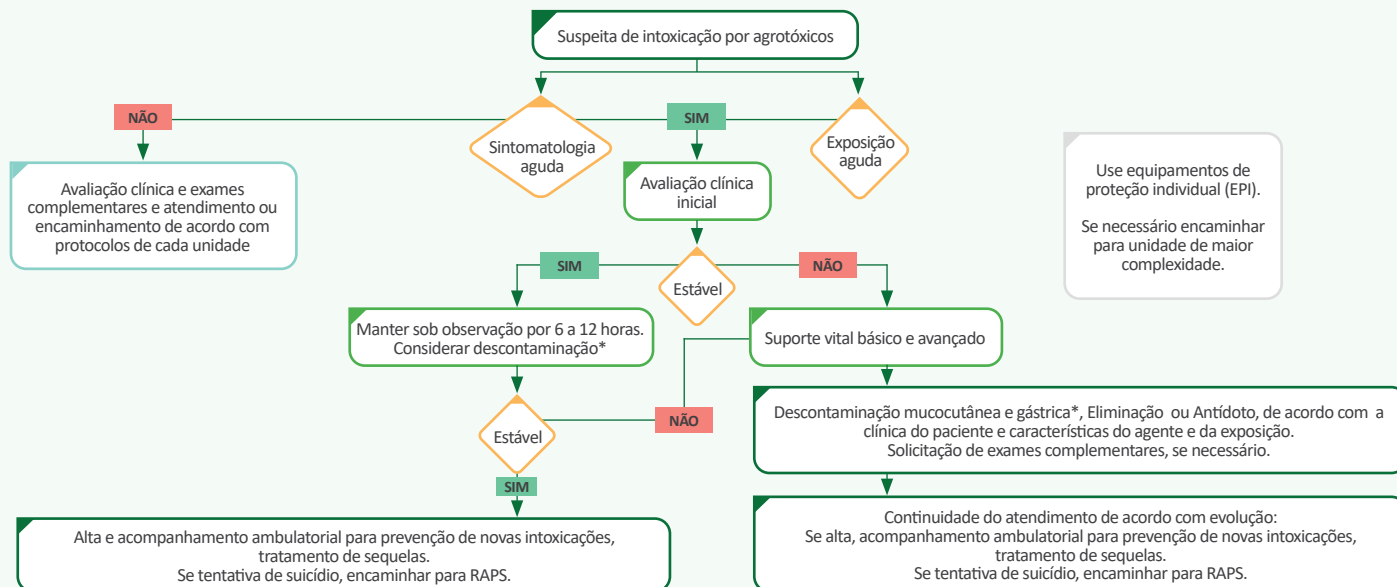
Suspeita de intoxicação por agrotóxicos

NÃO

SIM

Sintomatologia aguda

Exposição aguda

Avaliação clínica e exames complementares e atendimento ou encaminhamento de acordo com protocolos de cada unidade

Avaliação clínica inicial

Use equipamentos de proteção individual (EPI).

Se necessário encaminhar para unidade de maior complexidade.

SIM

Estável

NÃO

Manter sob observação por 6 a 12 horas. Considerar descontaminação*

Suporte vital básico e avançado

NÃO

Estável

Descontaminação mucocutânea e gástrica*, Eliminação ou Antídoto, de acordo com a clínica do paciente e características do agente e da exposição. Solicitação de exames complementares, se necessário.

SIM

Alta e acompanhamento ambulatorial para prevenção de novas intoxicações, tratamento de sequelas. Se tentativa de suicídio, encaminhar para RAPS.

Continuidade do atendimento de acordo com evolução: Se alta, acompanhamento ambulatorial para prevenção de novas intoxicações, tratamento de sequelas. Se tentativa de suicídio, encaminhar para RAPS.